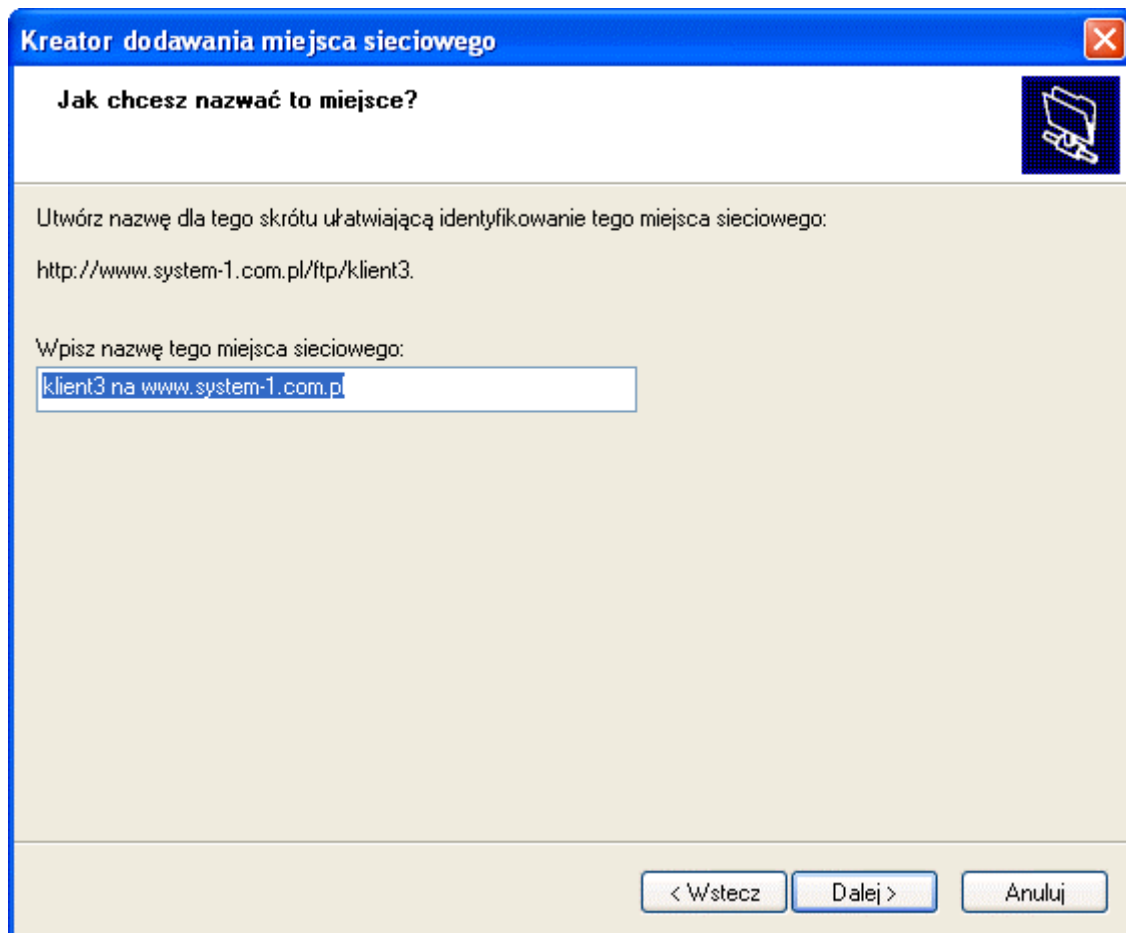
Kreator dodawania miejsca sieciowego

Jak chcesz nazwać to miejsce?

Utwórz nazwę dla tego skrótu ułatwiającą identyfikowanie tego miejsca sieciowego:

http://www.system-1.com.pl/ftp/klient3.

Wpisz nazwę tego miejsca sieciowego:

klient3 na www.system-1.com.pl

< Wstecz | Dalej > | Anuluj